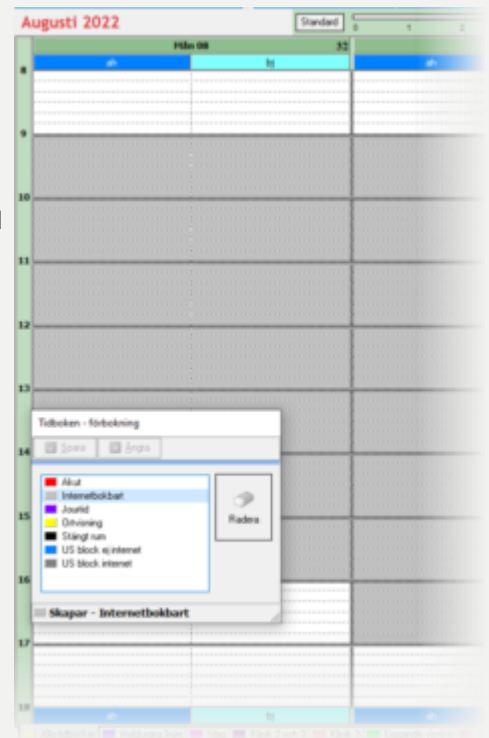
Augusti 2022

Standard

0 1 2

Mån 08 32

ah

hj

ah

8

9

10

11

12

13

14

15

16

17

18

Tidboken - förbokning

Spara

Ångra

Akut

Internetbokbart

Jourtid

Omvisning

Stängt rum

US block ej internet

US block internet

Radera

Skapar - Internetbokbart

ah

hj

ah